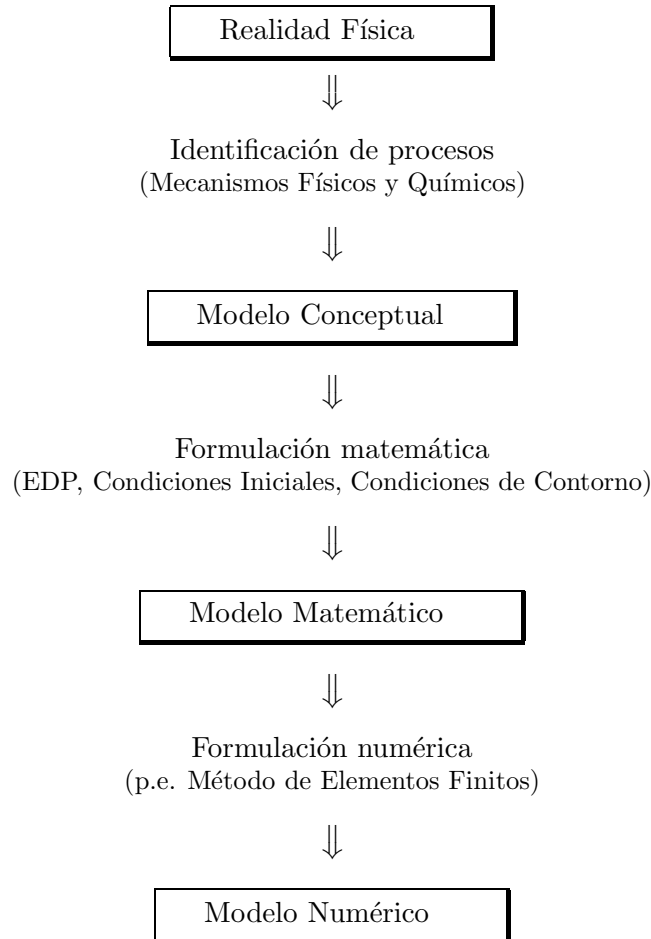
Realidad Física

$\Downarrow$

Identificación de procesos
(Mecanismos Físicos y Químicos)

$\Downarrow$

Modelo Conceptual

$\Downarrow$

Formulación matemática
(EDP, Condiciones Iniciales, Condiciones de Contorno)

$\Downarrow$

Modelo Matemático

$\Downarrow$

Formulación numérica
(p.e. Método de Elementos Finitos)

$\Downarrow$

Modelo Numérico